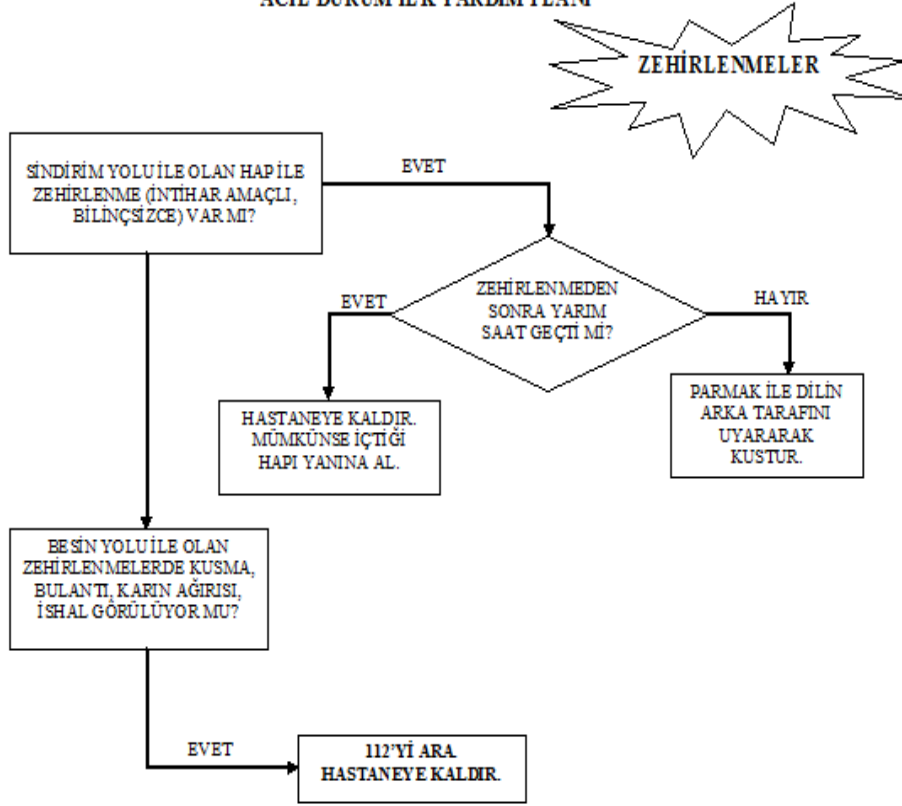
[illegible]

ZEHİRLENMELER

SİNDİRİM YOLU İLE OLAN HAP İLE ZEHİRLENME (İNTİHAR AMAÇLI, BİLİNÇSİZCE) VAR MI?

EVET

ZEHİRLENMEDEN SONRA YARIM SAAT GEÇTİ Mİ?

EVET

HAYIR

HASTANEYE KALDIR. MÜMKÜNSE İÇTİĞİ HAPI YANINA AL.

PARMAK İLE DİLİN ARKA TARAFINI UYARARAK KUSTUR.

BESİN YOLU İLE OLAN ZEHİRLENMELERDE KUSMA, BULANTI, KARIN AĞIRISI, İSHAL GÖRÜLÜYOR MU?

EVET

112'Yİ ARA. HASTANEYE KALDIR.